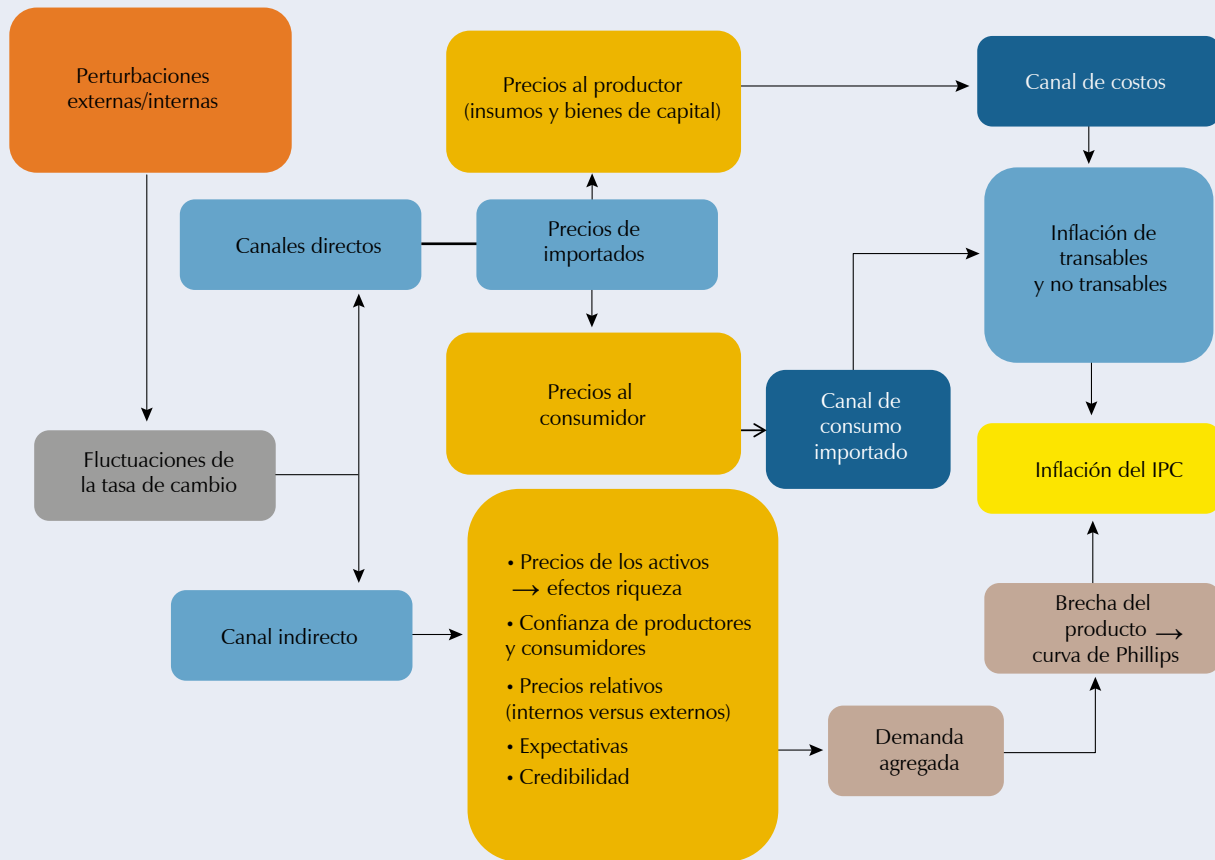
Perturbaciones externas/internas

Precios al productor (insumos y bienes de capital)

Canal de costos

Canales directos

Precios de importados

Inflación de transables y no transables

Precios al consumidor

Canal de consumo importado

Fluctuaciones de la tasa de cambio

Inflación del IPC

• Precios de los activos $\longrightarrow$ efectos riqueza
• Confianza de productores y consumidores
• Precios relativos (internos versus externos)
• Expectativas
• Credibilidad

Canal indirecto

Brecha del producto $\longrightarrow$ curva de Phillips

Demanda agregada